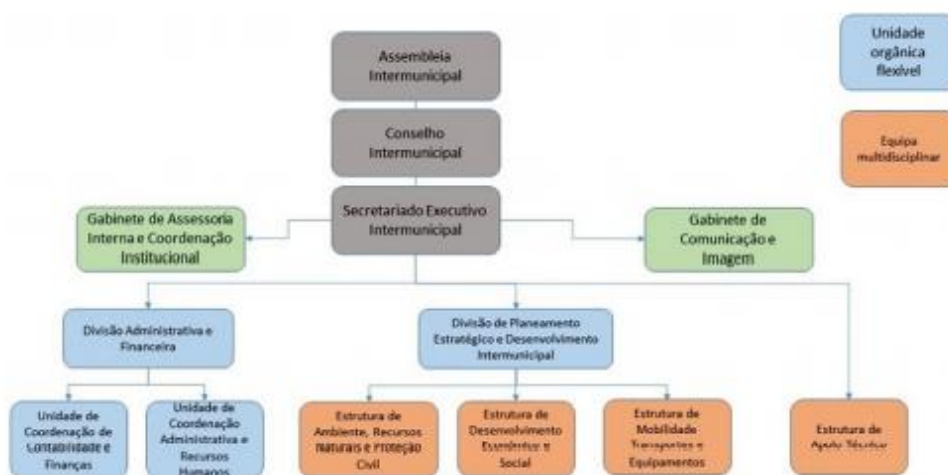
Assembleia Intermunicipal

Conselho Intermunicipal

Secretariado Executivo Intermunicipal

Gabinete de Assessoria Interna e Coordenação Institucional

Gabinete de Comunicação e Imagem

Unidade orgânica flexível

Equipa multidisciplinar

Divisão Administrativa e Financeira

Divisão de Planeamento Estratégico e Desenvolvimento Intermunicipal

Unidade de Coordenação de Contabilidade e Finanças

Unidade de Coordenação Administrativa e Recursos Humanos

Estrutura de Ambiente, Recursos Naturais e Proteção Civil

Estrutura de Desenvolvimento Económico e Social

Estrutura de Mobilidade Transportes e Equipamentos

Estrutura de Apoio Técnico